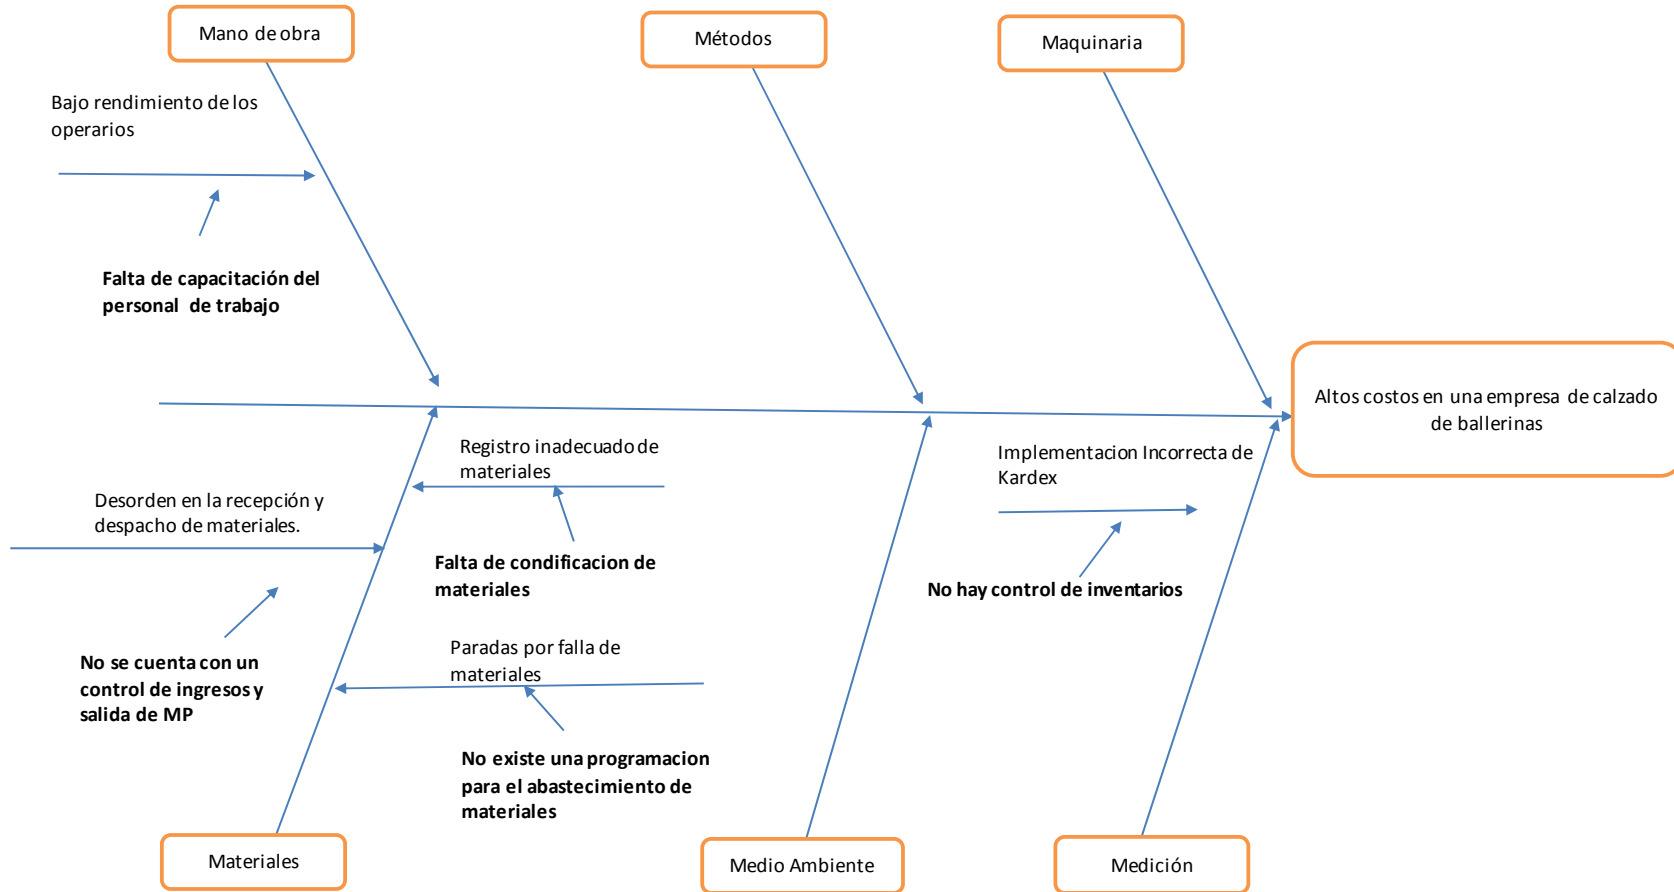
Mano de obra

Métodos

Maquinaria

Bajo rendimiento de los operarios

Falta de capacitación del personal de trabajo

Altos costos en una empresa de calzado de ballerinas

Registro inadecuado de materiales

Implementacion Incorrecta de Kardex

Desorden en la recepción y despacho de materiales.

Falta de condificacion de materiales

No hay control de inventarios

No se cuenta con un control de ingresos y salida de MP

Paradas por falla de materiales

No existe una programacion para el abastecimiento de materiales

Materiales

Medio Ambiente

Medición